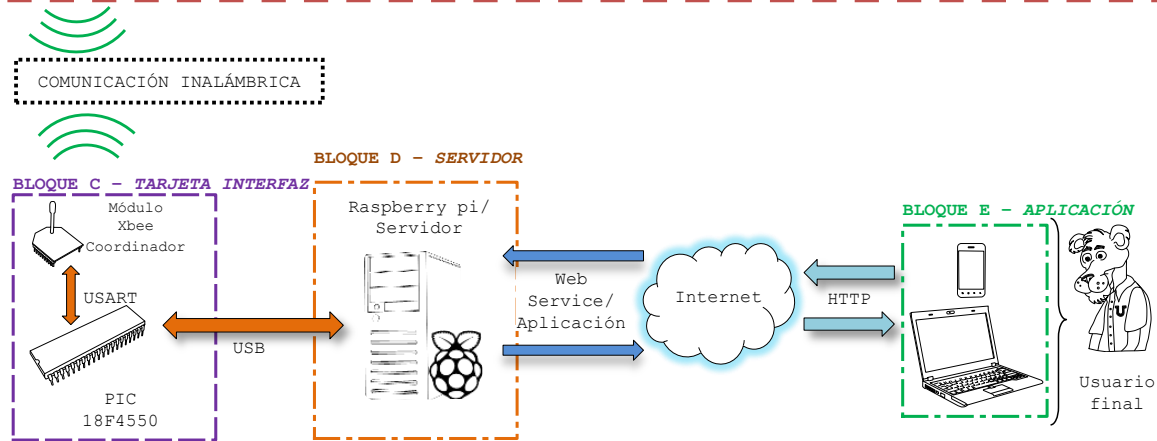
COMUNICACIÓN INALÁMBRICA

BLOQUE C – TARJETA INTERFAZ

Módulo Xbee Coordinador

USART

PIC 18F4550

USB

BLOQUE D – SERVIDOR

Raspberry pi/ Servidor

Web Service/ Aplicación

Internet

HTTP

BLOQUE E – APLICACIÓN

Usuario final